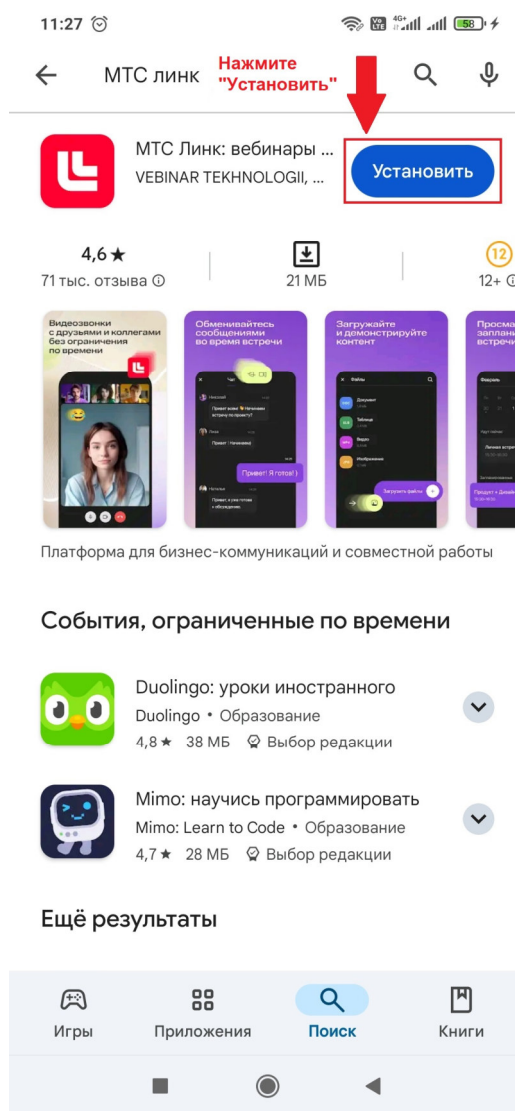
11:27 Vo LTE 4G+ 58

МТС линк Нажмите "Установить"

МТС Линк: вебинары ...
VEBINAR TEKHNOLOGII, ...
Установить

4,6 ★
71 тыс. отзыва ⓘ
21 МБ
12
12+

Видеозвонки с друзьями и коллегами без ограничения по времени

Обменивайтесь сообщениями во время встречи

Чат
Николай
Привет всем 👋 Начинаем встречу по проекту?
Анна
Привет ! Начинаем
Привет! Я готов! )
Наталья
Привет, я уже готова к обсуждению.

Загружайте и демонстрируйте контент

Файлы
Документ
Таблица
Видео
Изображение
Загрузить файлы

Просма заплане встречи
Февраль
Личная встреч
Продукт + Дизайн

Платформа для бизнес-коммуникаций и совместной работы

События, ограниченные по времени

Duolingo: уроки иностранного
Duolingo • Образование
4,8 ★ 38 МБ Выбор редакции

Mimo: научись программировать
Mimo: Learn to Code • Образование
4,7 ★ 28 МБ Выбор редакции

Ещё результаты

Игры
Приложения
Поиск
Книги